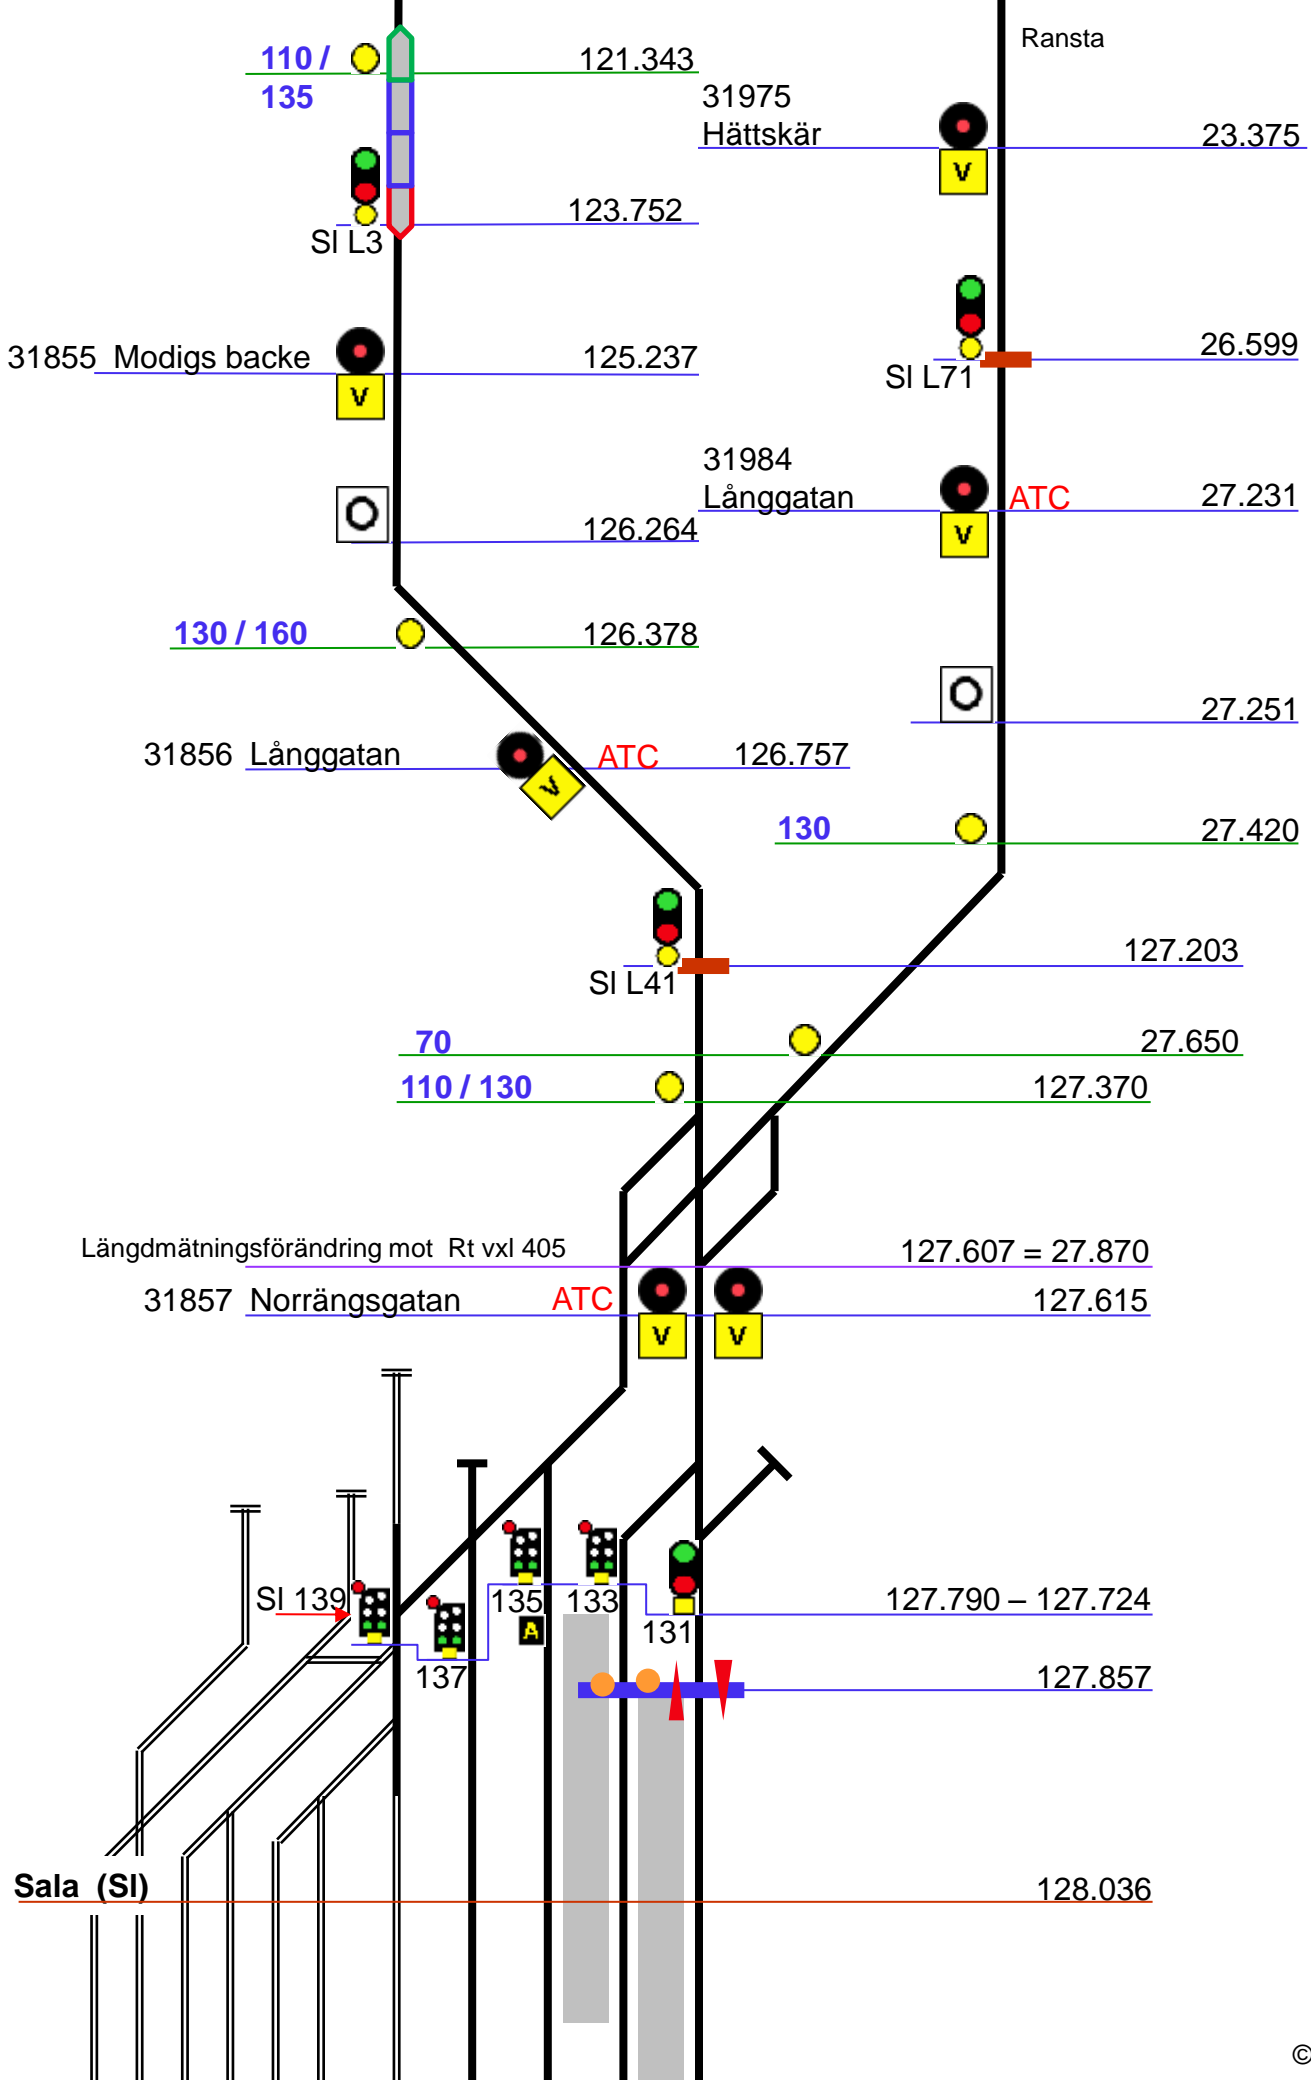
Ransta

110 /
135

121.343

31975
Hättskär

23.375

V

123.752

Sl L3

31855 Modigs backe

125.237

V

26.599

Sl L71

31984
Långgatan

ATC

27.231

V

126.264

130 / 160

126.378

27.251

31856 Långgatan

ATC

126.757

V

130

27.420

127.203

Sl L41

70

27.650

110 / 130

127.370

Längdmätningsförändring mot Rt vxl 405

127.607 = 27.870

31857 Norrängsgatan

ATC

127.615

V

V

Sl 139

135

133

127.790 – 127.724

A

131

137

127.857

Sala (Sl)

128.036

©